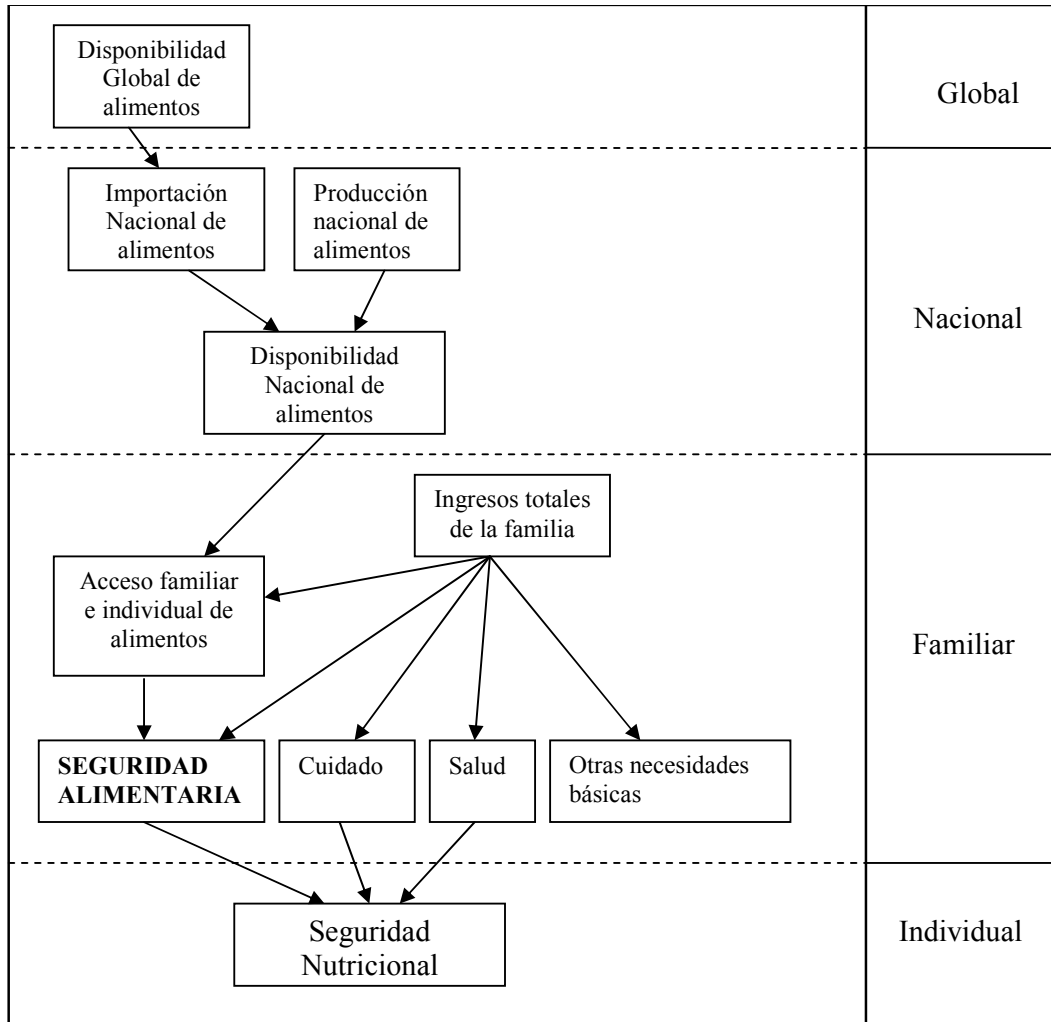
Disponibilidad Global de alimentos

Global

Importación Nacional de alimentos

Producción nacional de alimentos

Disponibilidad Nacional de alimentos

Nacional

Ingresos totales de la familia

Acceso familiar e individual de alimentos

Familiar

**SEGURIDAD ALIMENTARIA**

Cuidado

Salud

Otras necesidades básicas

Seguridad Nutricional

Individual